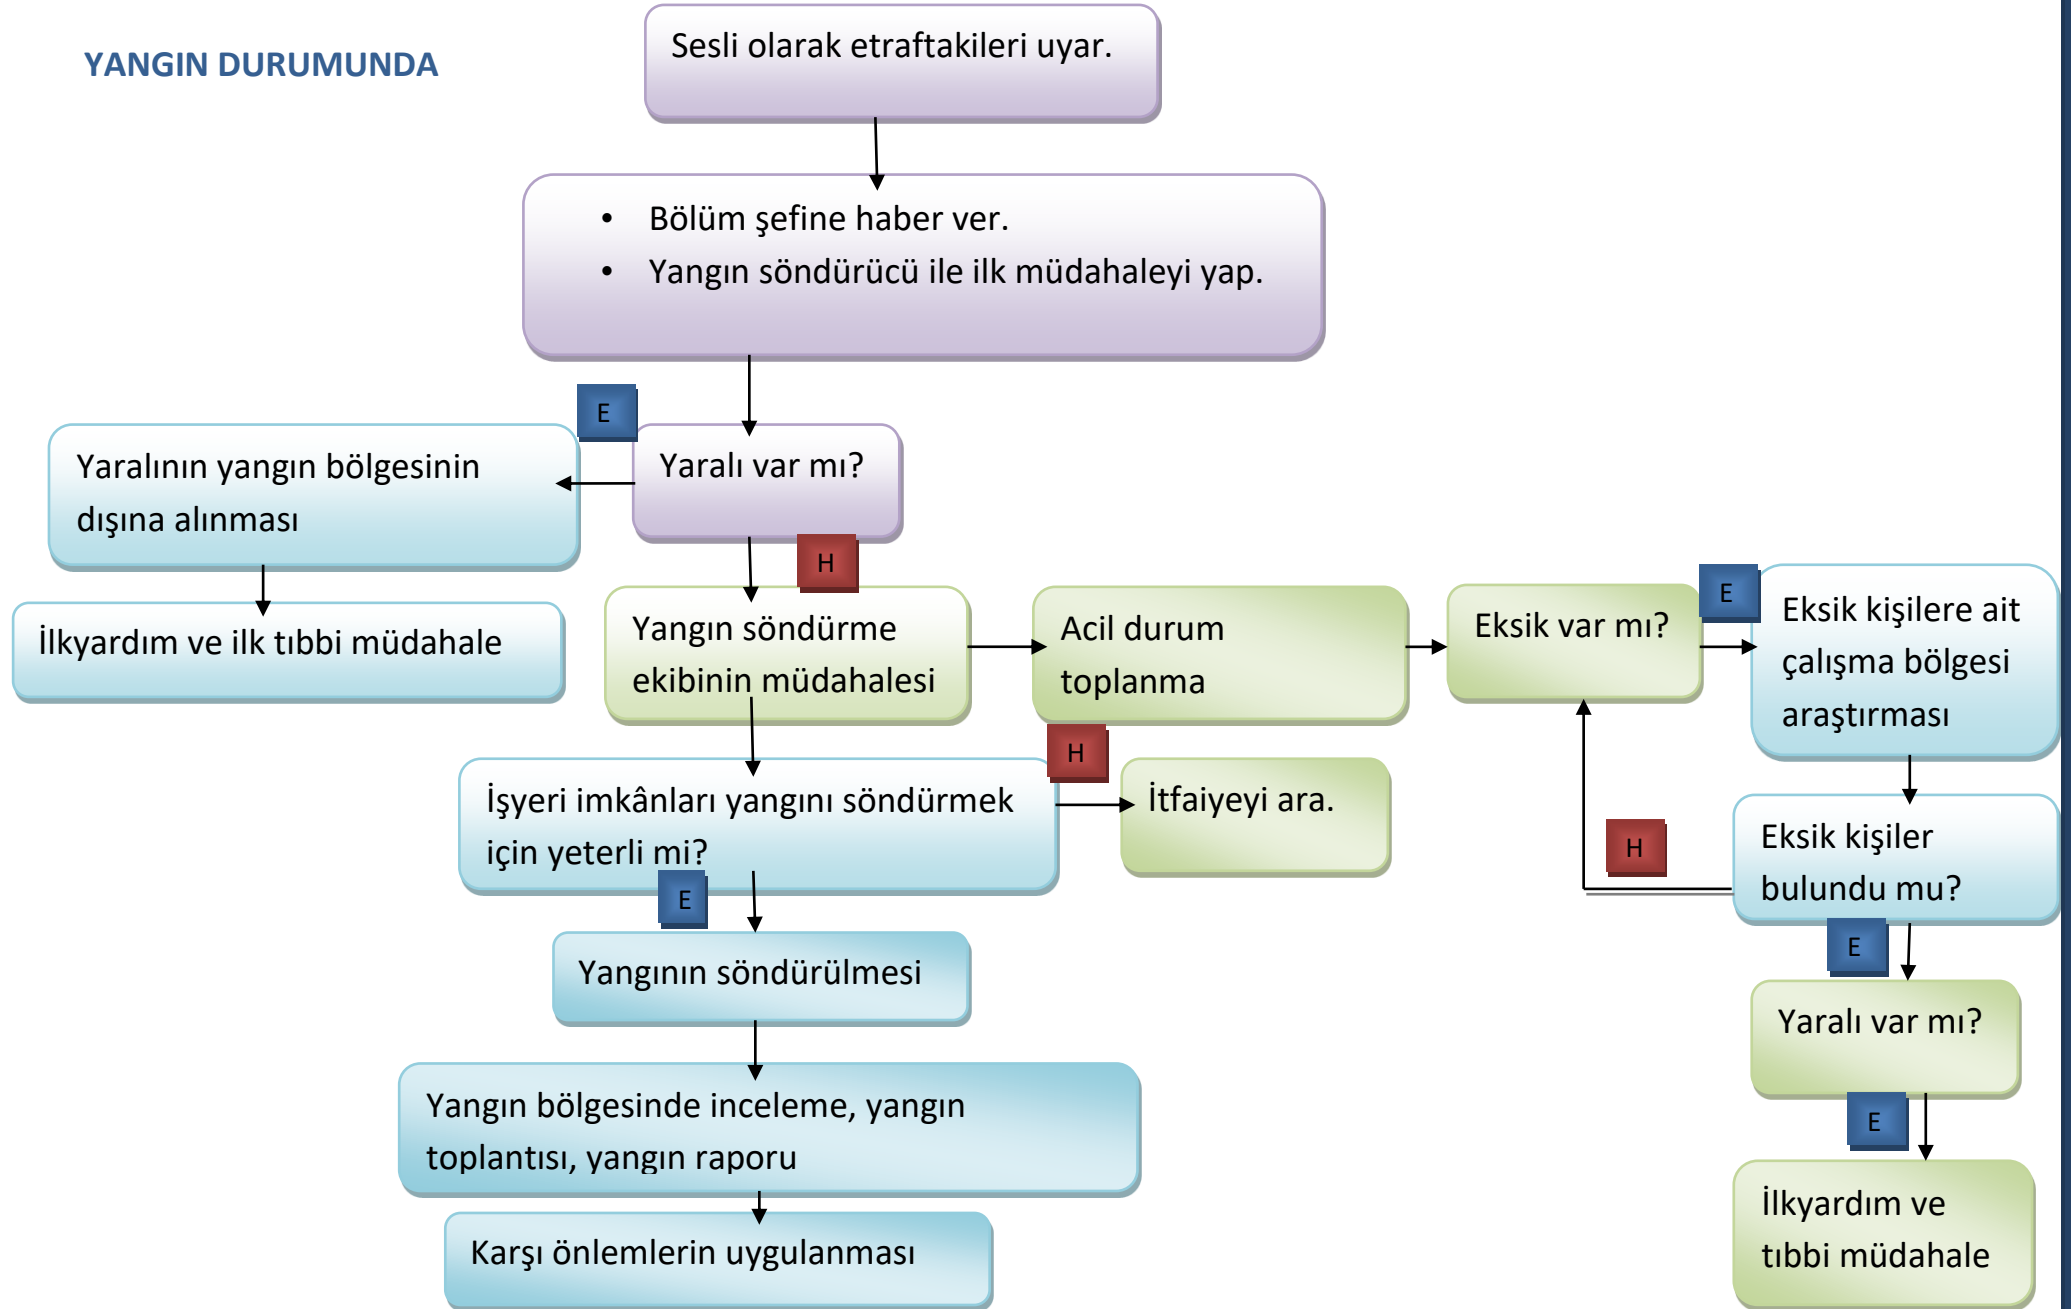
YANGIN DURUMUNDA

Sesli olarak etraftakileri uyar.

- Bölüm şefine haber ver.
- Yangın söndürücü ile ilk müdahaleyi yap.

E

Yaralı var mı?

Yaralının yangın bölgesinin dışına alınması

İlkyardım ve ilk tıbbi müdahale

H

Yangın söndürme ekibinin müdahalesi

Acil durum toplanma

Eksik var mı?

E

Eksik kişilere ait çalışma bölgesi araştırması

H

İşyeri imkânları yangını söndürmek için yeterli mi?

İtfaiyeyi ara.

H

Eksik kişiler bulundu mu?

E

Yangının söndürülmesi

E

Yaralı var mı?

Yangın bölgesinde inceleme, yangın toplantısı, yangın raporu

E

Karşı önlemlerin uygulanması

İlkyardım ve tıbbi müdahale